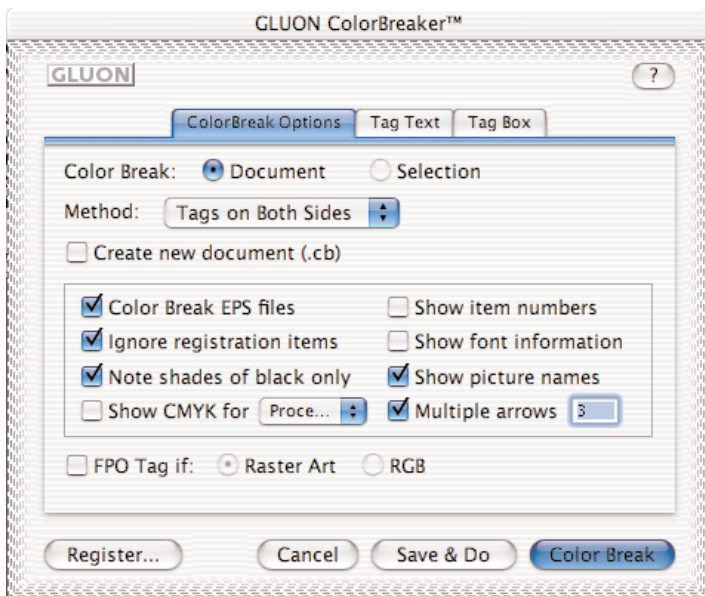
GLUON ColorBreaker™

GLUON

?

ColorBreak Options | Tag Text | Tag Box

Color Break: Document Selection

Method: Tags on Both Sides

Create new document (.cb)

Color Break EPS files
Show item numbers
Ignore registration items
Show font information
Note shades of black only
Show picture names
Show CMYK for Proce...
Multiple arrows 3

FPO Tag if: Raster Art RGB

Register... Cancel Save & Do Color Break